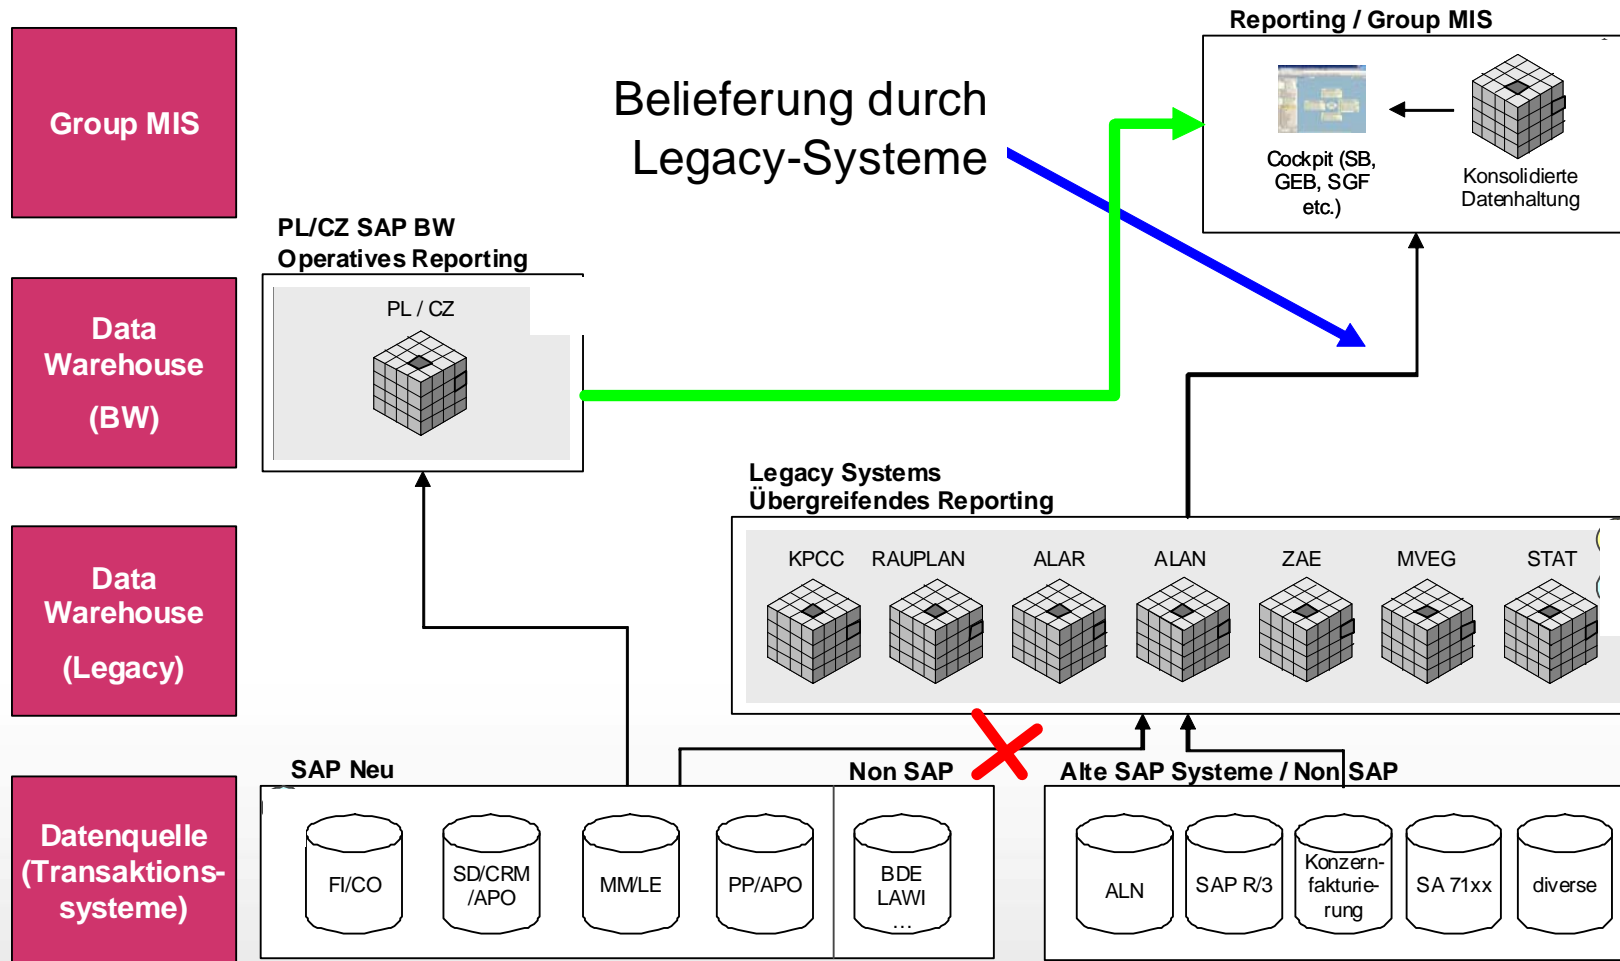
Group MIS

Data Warehouse (BW)

Data Warehouse (Legacy)

Datenquelle (Transaktionssysteme)

Belieferung durch Legacy-Systeme

Reporting / Group MIS

Cockpit (SB, GEB, SGF etc.)

Konsolidierte Datenhaltung

PL/CZ SAP BW Operatives Reporting

PL / CZ

Legacy Systems Übergreifendes Reporting

KPCC RAUPLAN ALAR ALAN ZAE MVEG STAT

SAP Neu

FI/CO SD/CRM /APO MM/LE PP/APO

Non SAP

BDE LAWI …

Alte SAP Systeme / Non SAP

ALN SAP R/3 Konzernfakturierung SA 71xx diverse